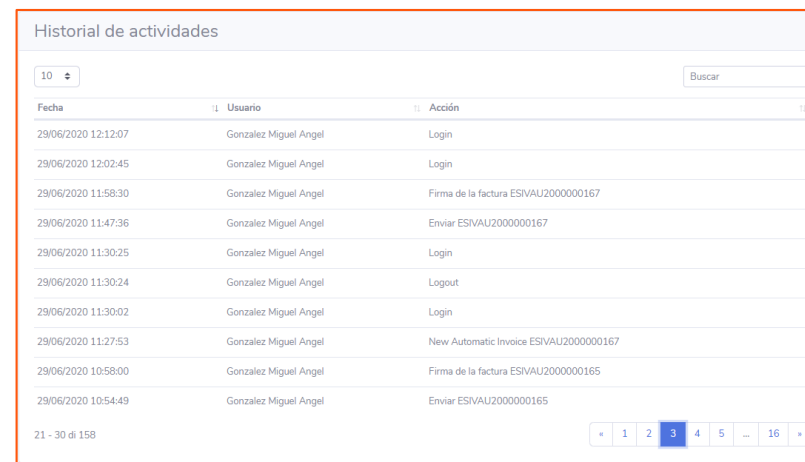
Historial de actividades

10

Buscar

| Fecha | Usuario | Acción |
|---|---|---|
| 29/06/2020 12:12:07 | Gonzalez Miguel Angel | Login |
| 29/06/2020 12:02:45 | Gonzalez Miguel Angel | Login |
| 29/06/2020 11:58:30 | Gonzalez Miguel Angel | Firma de la factura ESIVAU2000000167 |
| 29/06/2020 11:47:36 | Gonzalez Miguel Angel | Enviar ESIVAU2000000167 |
| 29/06/2020 11:30:25 | Gonzalez Miguel Angel | Login |
| 29/06/2020 11:30:24 | Gonzalez Miguel Angel | Logout |
| 29/06/2020 11:30:02 | Gonzalez Miguel Angel | Login |
| 29/06/2020 11:27:53 | Gonzalez Miguel Angel | New Automatic Invoice ESIVAU2000000167 |
| 29/06/2020 10:58:00 | Gonzalez Miguel Angel | Firma de la factura ESIVAU2000000165 |
| 29/06/2020 10:54:49 | Gonzalez Miguel Angel | Enviar ESIVAU2000000165 |

21 - 30 di 158

« 1 2 3 4 5 ... 16 »